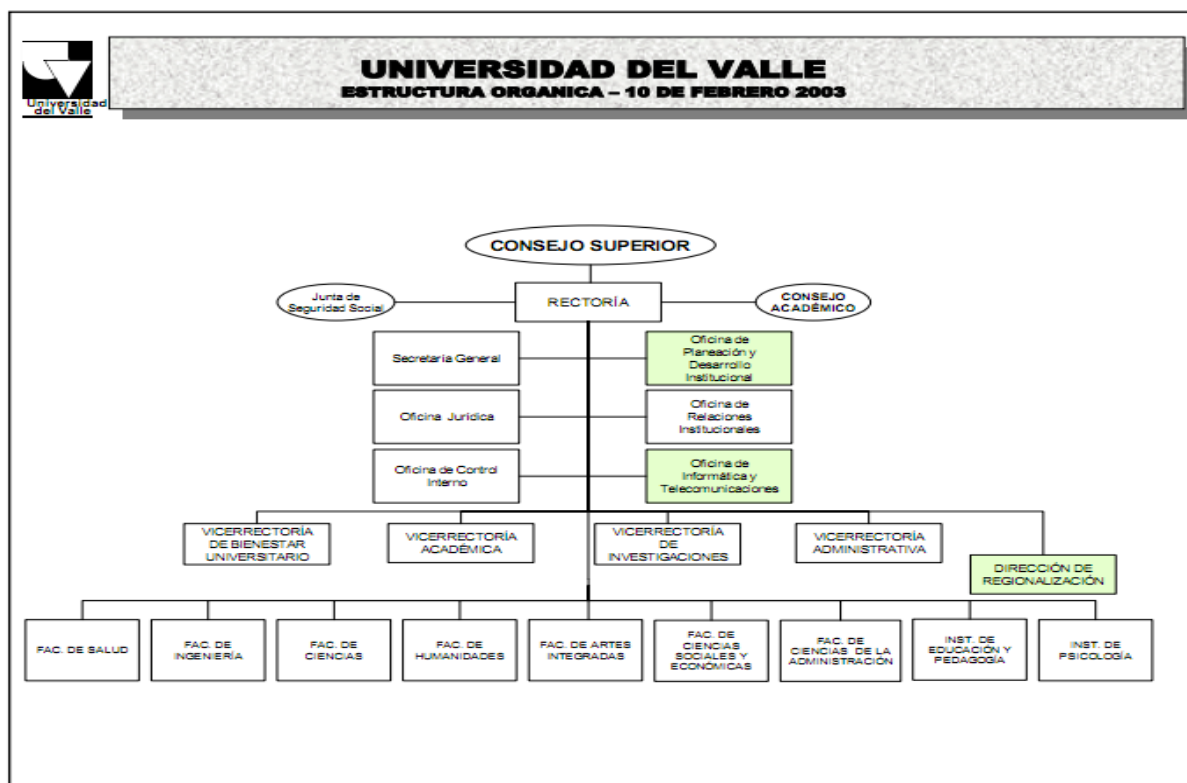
Universidad del Valle

UNIVERSIDAD DEL VALLE
ESTRUCTURA ORGANICA – 10 DE FEBRERO 2003

CONSEJO SUPERIOR

Junta de Seguridad Social

RECTORÍA

CONSEJO ACADÉMICO

Secretaria General

Oficina de Planeación y Desarrollo Institucional

Oficina Jurídica

Oficina de Relaciones Institucionales

Oficina de Control Interno

Oficina de Informática y Telecomunicaciones

VICERRECTORÍA DE BIENESTAR UNIVERSITARIO

VICERRECTORÍA ACADÉMICA

VICERRECTORÍA DE INVESTIGACIONES

VICERRECTORÍA ADMINISTRATIVA

DIRECCIÓN DE REGIONALIZACIÓN

FAC. DE SALUD

FAC. DE INGENIERÍA

FAC. DE CIENCIAS

FAC. DE HUMANIDADES

FAC. DE ARTES INTEGRADAS

FAC. DE CIENCIAS SOCIALES Y ECONÓMICAS

FAC. DE CIENCIAS DE LA ADMINISTRACIÓN

INST. DE EDUCACIÓN Y PEDAGOGÍA

INST. DE PSICOLOGÍA